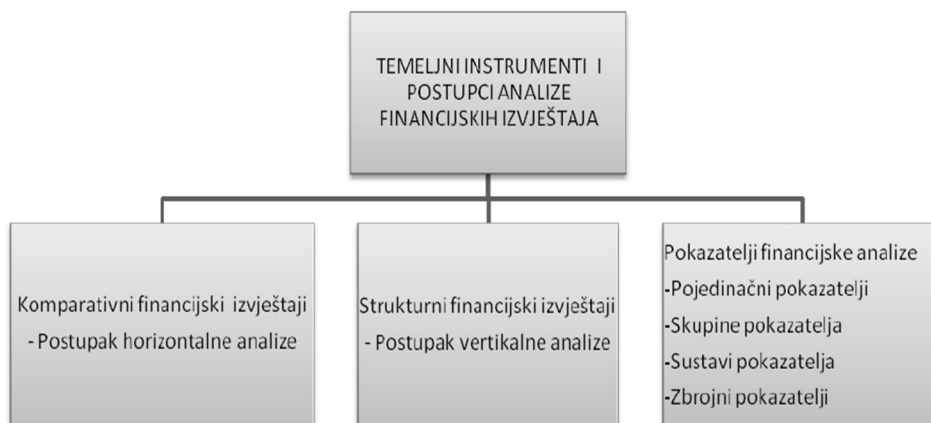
TEMELJNI INSTRUMENTI I POSTUPCI ANALIZE FINANCIJSKIH IZVJEŠTAJA

Komparativni financijski izvještaji
- Postupak horizontalne analize

Strukturni financijski izvještaji
- Postupak vertikalne analize

Pokazatelji financijske analize
-Pojedinačni pokazatelji
-Skupine pokazatelja
-Sustavi pokazatelja
-Zbrojni pokazatelji